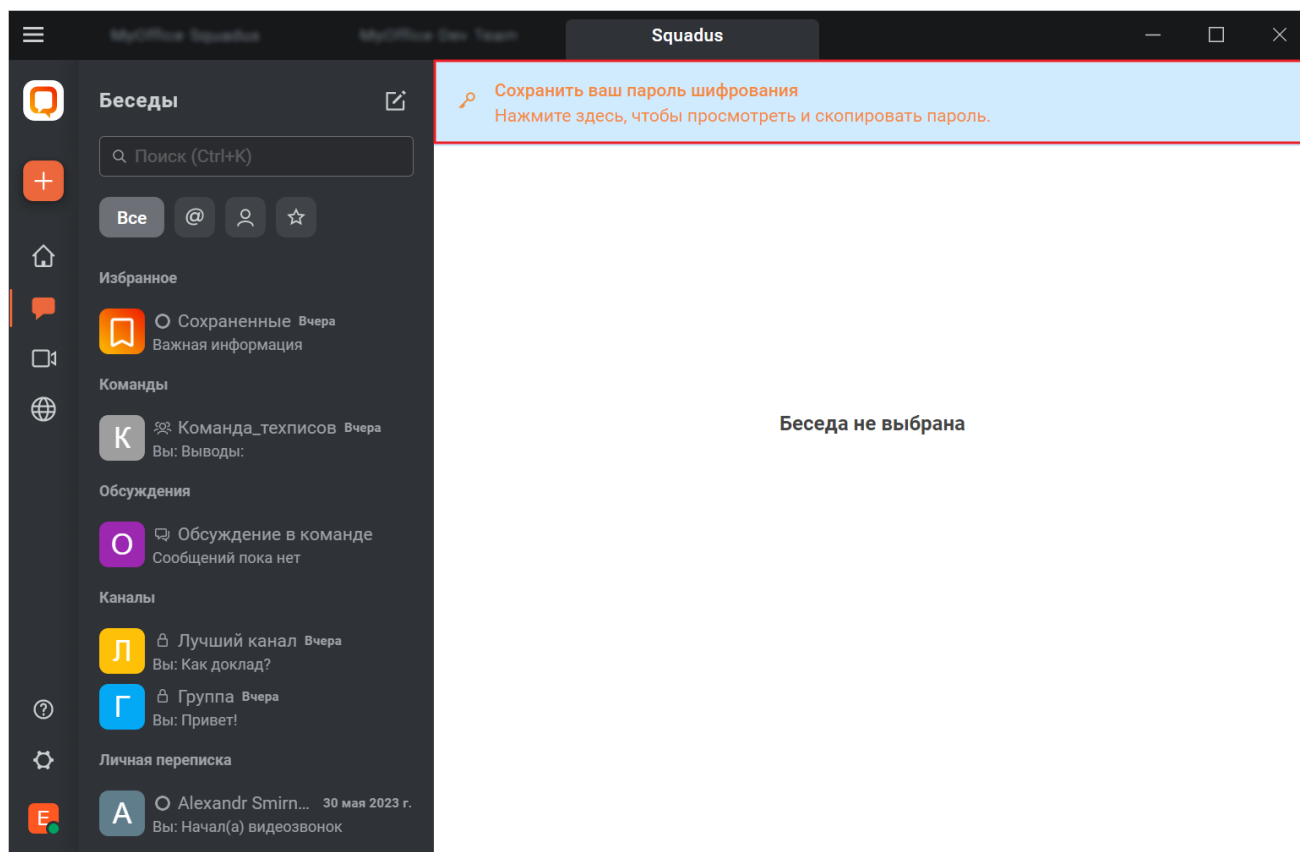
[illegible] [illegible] Squadus

Беседы

Поиск (Ctrl+K)

Все @

Избранное

Сохраненные Вчера
Важная информация

Команды

К Команда_техписов Вчера
Вы: Выводы:

Обсуждения

О Обсуждение в команде
Сообщений пока нет

Каналы

Л Лучший канал Вчера
Вы: Как доклад?

Г Группа Вчера
Вы: Привет!

Личная переписка

А Alexandr Smirn... 30 мая 2023 г.
Вы: Начал(а) видеозвонок

E

Сохранить ваш пароль шифрования
Нажмите здесь, чтобы просмотреть и скопировать пароль.

Беседа не выбрана